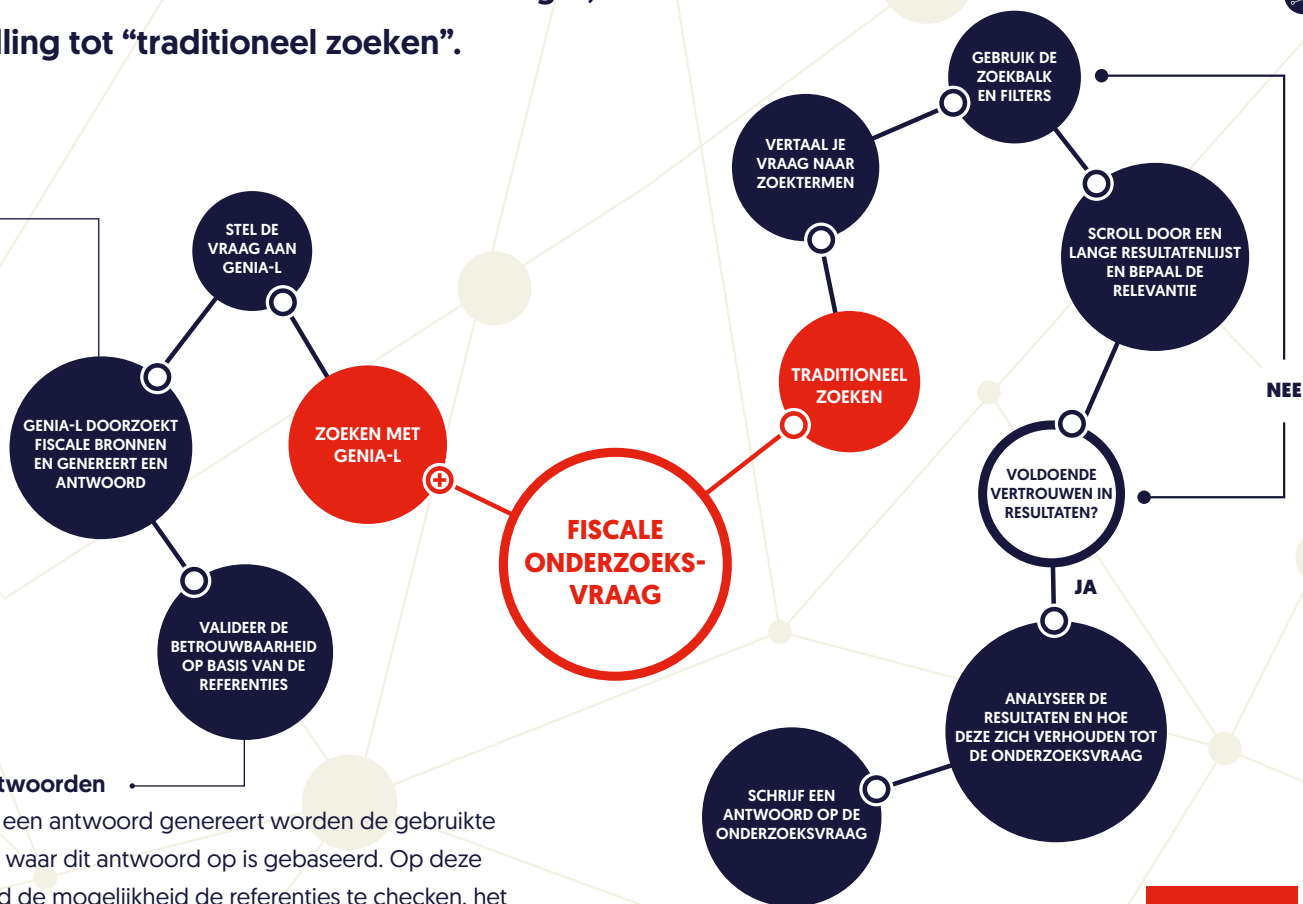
lling tot "traditioneel zoeken".

STEL DE VRAAG AAN GENIA-L

GENIA-L DOORZOEKT FISCALE BRONNEN EN GENEREERT EEN ANTWOORD

ZOEKEN MET GENIA-L

VALIDEER DE BETROUWBAARHEID OP BASIS VAN DE REFERENTIES

FISCALE ONDERZOEKSVRAAG

TRADITIONEEL ZOEKEN

VERTAAL JE VRAAG NAAR ZOEKTERMEN

GEBRUIK DE ZOEKBALK EN FILTERS

SCROLL DOOR EEN LANGE RESULTATENLIJST EN BEPAAL DE RELEVANTIE

NEE

VOLDOENDE VERTROUWEN IN RESULTATEN?

JA

ANALYSEER DE RESULTATEN EN HOE DEZE ZICH VERHOUDEN TOT DE ONDERZOEKSVRAAG

SCHRIJF EEN ANTWOORD OP DE ONDERZOEKSVRAAG

twoorden

een antwoord genereert worden de gebruikte waar dit antwoord op is gebaseerd. Op deze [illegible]